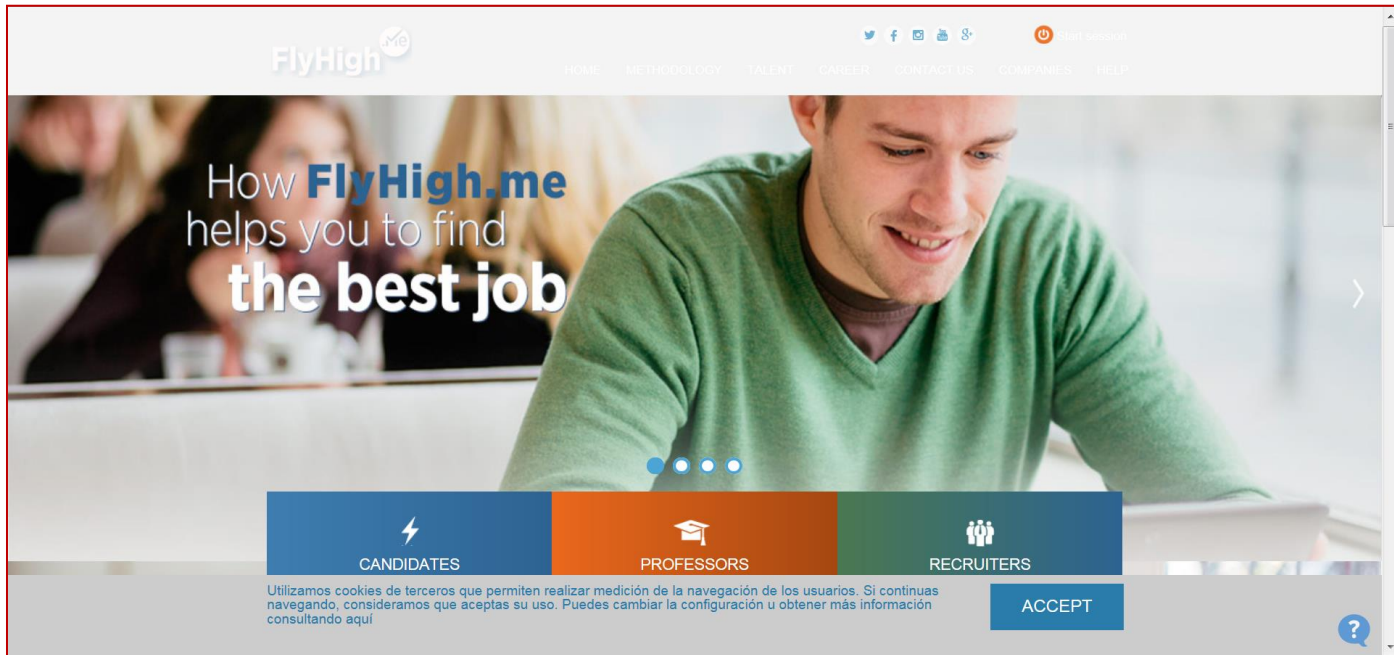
FlyHigh me

Start session

HOME METHODOLOGY TALENT CAREER CONTACT US COMPANIES HELP

How FlyHigh.me helps you to find the best job

CANDIDATES

PROFESSORS

RECRUITERS

Utilizamos cookies de terceros que permiten realizar medición de la navegación de los usuarios. Si continuas navegando, consideramos que aceptas su uso. Puedes cambiar la configuración u obtener más información consultando aquí

ACCEPT

?